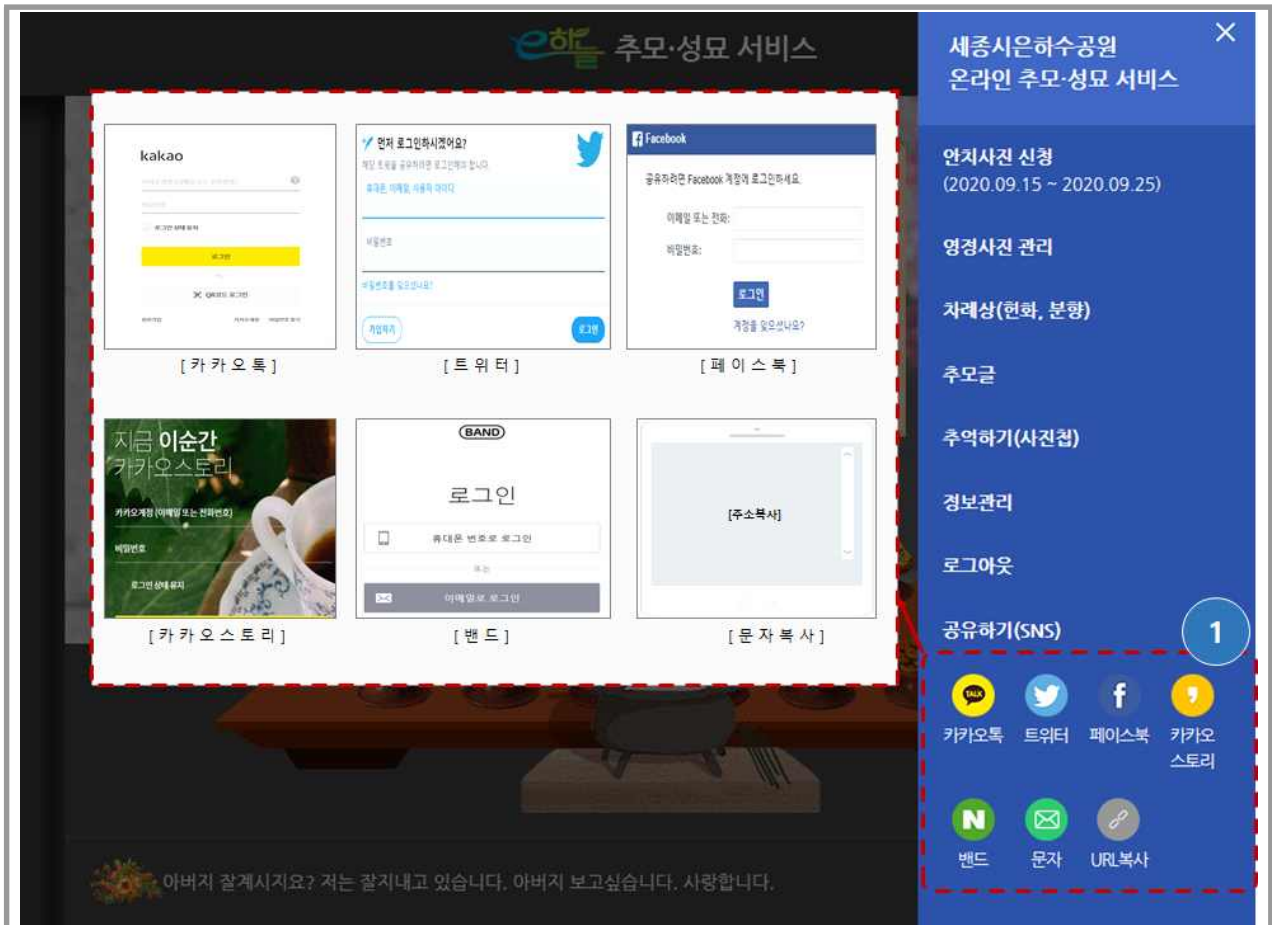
e하늘 추모·성묘 서비스

kakao

로그인

QR코드 로그인

[ 카 카 오 톡 ]

먼저 로그인하시겠어요?

휴대폰, 이메일, 사용자 아이디

비밀번호

비밀번호를 잊으셨나요?

가입하기

로그인

[ 트 위 터 ]

Facebook

공유하려면 Facebook 계정에 로그인하세요.

이메일 또는 전화:

비밀번호:

로그인

계정을 잊으셨나요?

[ 페 이 스 북 ]

지금 이순간 카카오스토리

카카오계정 (이메일 또는 전화번호)

비밀번호

로그인 상태 유지

[ 카 카 오 스 토 리 ]

BAND

로그인

휴대폰 번호로 로그인

또는

이메일로 로그인

[ 밴 드 ]

[주소복사]

[ 문 자 복 사 ]

아버지 잘계시지요? 저는 잘지내고 있습니다. 아버지 보고싶습니다. 사랑합니다.

세종시은하수공원
온라인 추모·성묘 서비스

안치사진 신청
(2020.09.15 ~ 2020.09.25)

영정사진 관리

차례상(헌화, 분향)

추모글

추억하기(사진첩)

경보관리

로그아웃

공유하기(SNS)

1

TALK 카카오톡

트위터

f 페이스북

카카오스토리

N 밴드

문자

URL복사